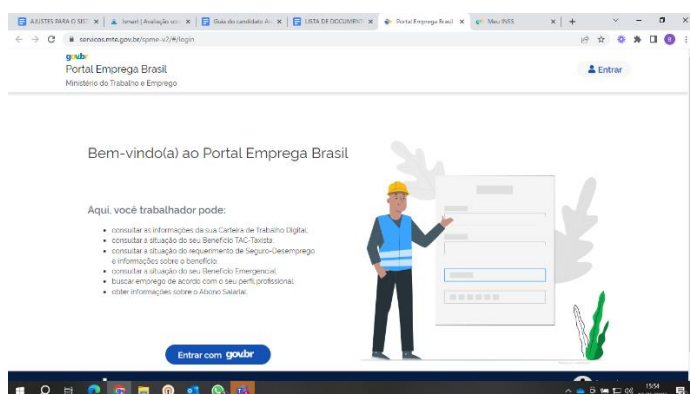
AJUSTES PARA O SIS ×
Ismart | Avaliação ser ×
Guia do candidato Ac ×
LISTA DE DOCUMENT ×
Portal Emprega Brasil ×
Meu INSS ×
+

servicos.mte.gov.br/spme-v2/#/login

gov.br
Portal Emprega Brasil
Ministério do Trabalho e Emprego

Entrar

Bem-vindo(a) ao Portal Emprega Brasil

Aqui, você trabalhador pode:

- consultar as informações da sua Carteira de Trabalho Digital;
- consultar a situação do seu Benefício TAC-Taxista;
- consultar a situação do requerimento de Seguro-Desemprego e informações sobre o benefício;
- consultar a situação do seu Benefício Emergencial;
- buscar emprego de acordo com o seu perfil profissional;
- obter informações sobre o Abono Salarial.

Entrar com gov.br

15:54